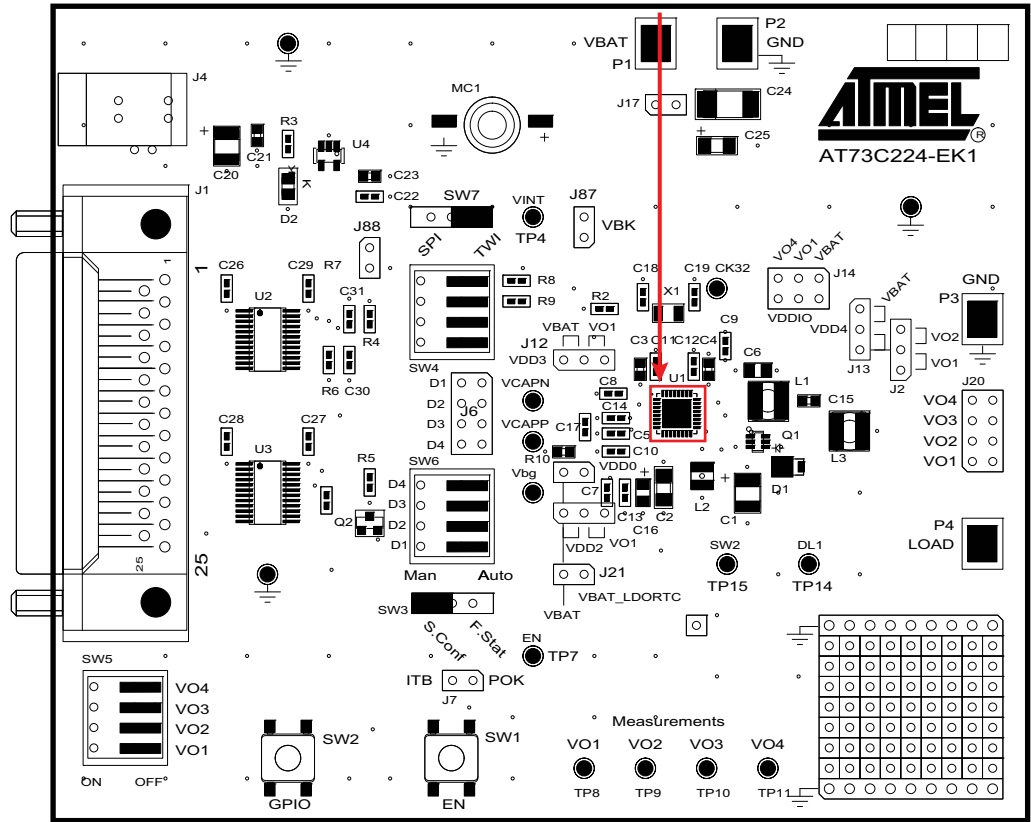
VBAT
P1
P2
GND
J4
MC1
J17
C24
C25
AT73C224-EK1
R3
U4
C20
C21
K
D2
C23
C22
J1
SW7
SPI
TWI
VINT
TP4
J87
VBK
J88
1
C26
C29
R7
U2
C31
R4
R6
C30
R8
R9
SW4
R2
C18
C19
CK32
X1
J14
VO4
VO1
VBAT
VDDIO
VDD4
VBAT
GND
P3
VO2
VO1
J13
J2
J12
VBAT
VO1
VDD3
C3
C11
C12
C4
C9
C6
U1
L1
C15
J20
VO4
VO3
VO2
VO1
D1
D2
D3
D4
J6
VCAPN
VCAPP
C8
C14
C17
C5
C10
Q1
L3
C28
C27
U3
R5
SW6
D4
D3
D2
D1
Q2
Vbg
R10
VDD0
C7
C13
C16
C2
L2
C1
D1
VDD2
VO1
P4
LOAD
SW2
TP15
DL1
TP14
25
Man
Auto
J21
VBAT
VBAT_LDORTC
SW3
S.Conf
F.Stat
EN
TP7
SW5
VO4
VO3
VO2
VO1
ON
OFF
ITB
POK
J7
SW2
GPIO
SW1
EN
Measurements
VO1
VO2
VO3
VO4
TP8
TP9
TP10
TP11